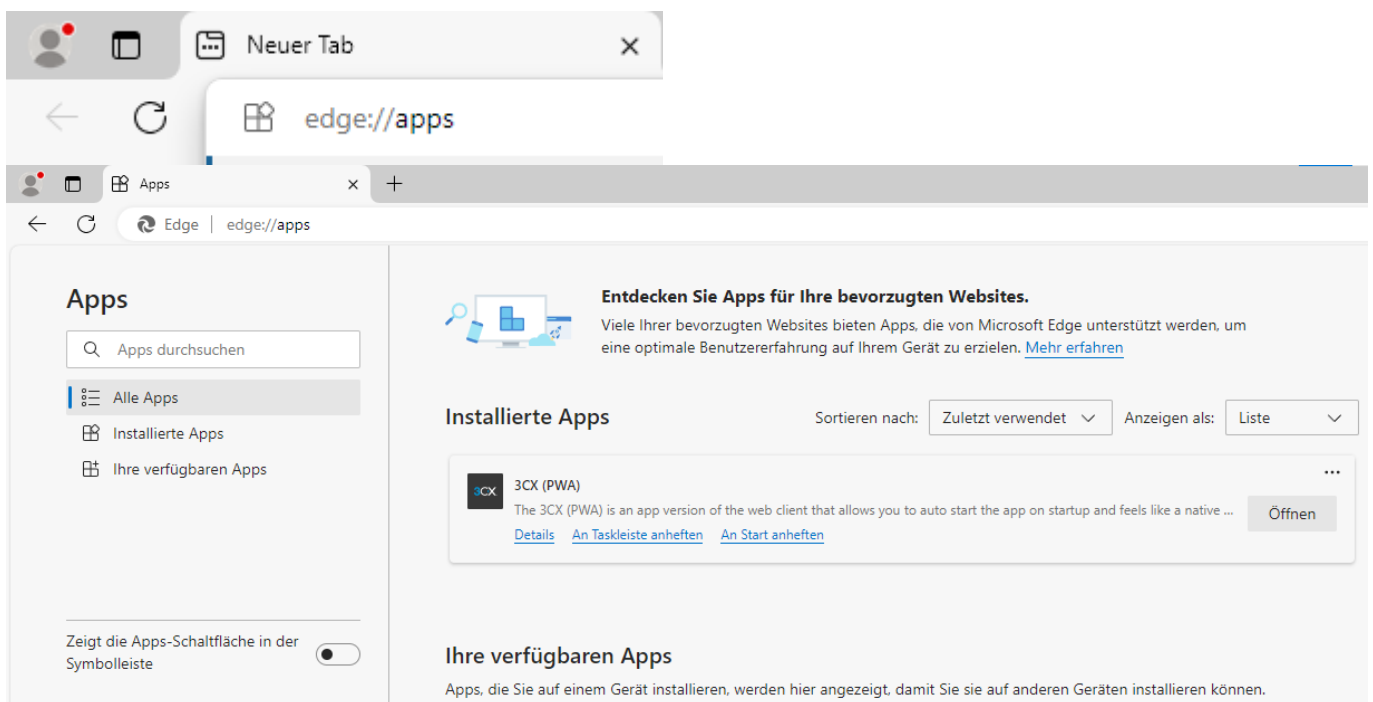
Neuer Tab

edge://apps

Apps

Edge | edge://apps

Apps

Apps durchsuchen

Alle Apps

Installierte Apps

Ihre verfügbaren Apps

Zeigt die Apps-Schaltfläche in der Symbolleiste

Entdecken Sie Apps für Ihre bevorzugten Websites.

Viele Ihrer bevorzugten Websites bieten Apps, die von Microsoft Edge unterstützt werden, um eine optimale Benutzererfahrung auf Ihrem Gerät zu erzielen. Mehr erfahren

Installierte Apps

Sortieren nach: Zuletzt verwendet

Anzeigen als: Liste

3CX

3CX (PWA)

The 3CX (PWA) is an app version of the web client that allows you to auto start the app on startup and feels like a native ...

Details An Taskleiste anheften An Start anheften

Öffnen

Ihre verfügbaren Apps

Apps, die Sie auf einem Gerät installieren, werden hier angezeigt, damit Sie sie auf anderen Geräten installieren können.